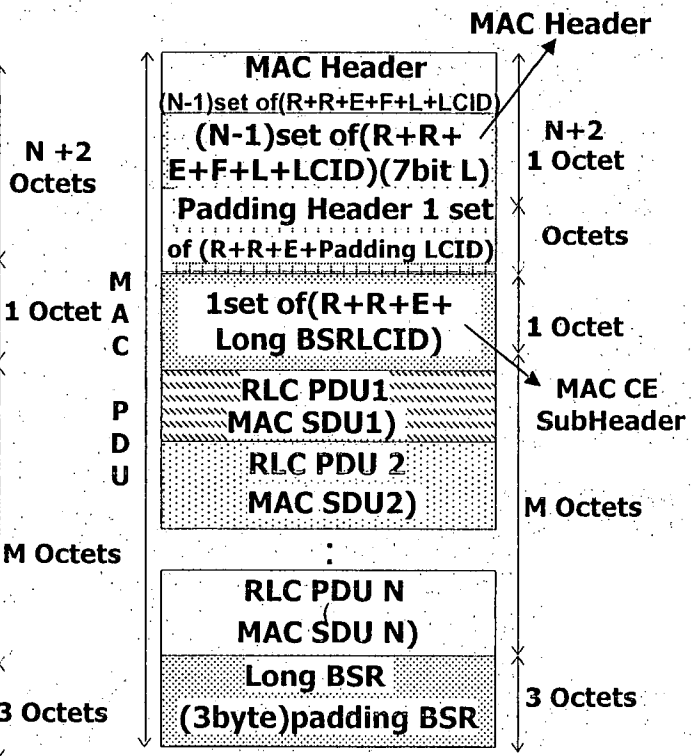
MAC Header

N +2 Octets

1 Octet

M Octets

3 Octets

M A C P D U

MAC Header

(N-1)set of(R+R+E+F+L+LCID

(N-1)set of(R+R+E+F+L+LCID)(7bit L)

Padding Header 1 set of (R+R+E+Padding LCID)

1set of(R+R+E+ Long BSRLCID)

RLC PDU1 MAC SDU1)

RLC PDU 2 MAC SDU2)

:

RLC PDU N MAC SDU N)

Long BSR (3byte)padding BSR

N+2 1 Octet

Octets

1 Octet

MAC CE SubHeader

M Octets

3 Octets